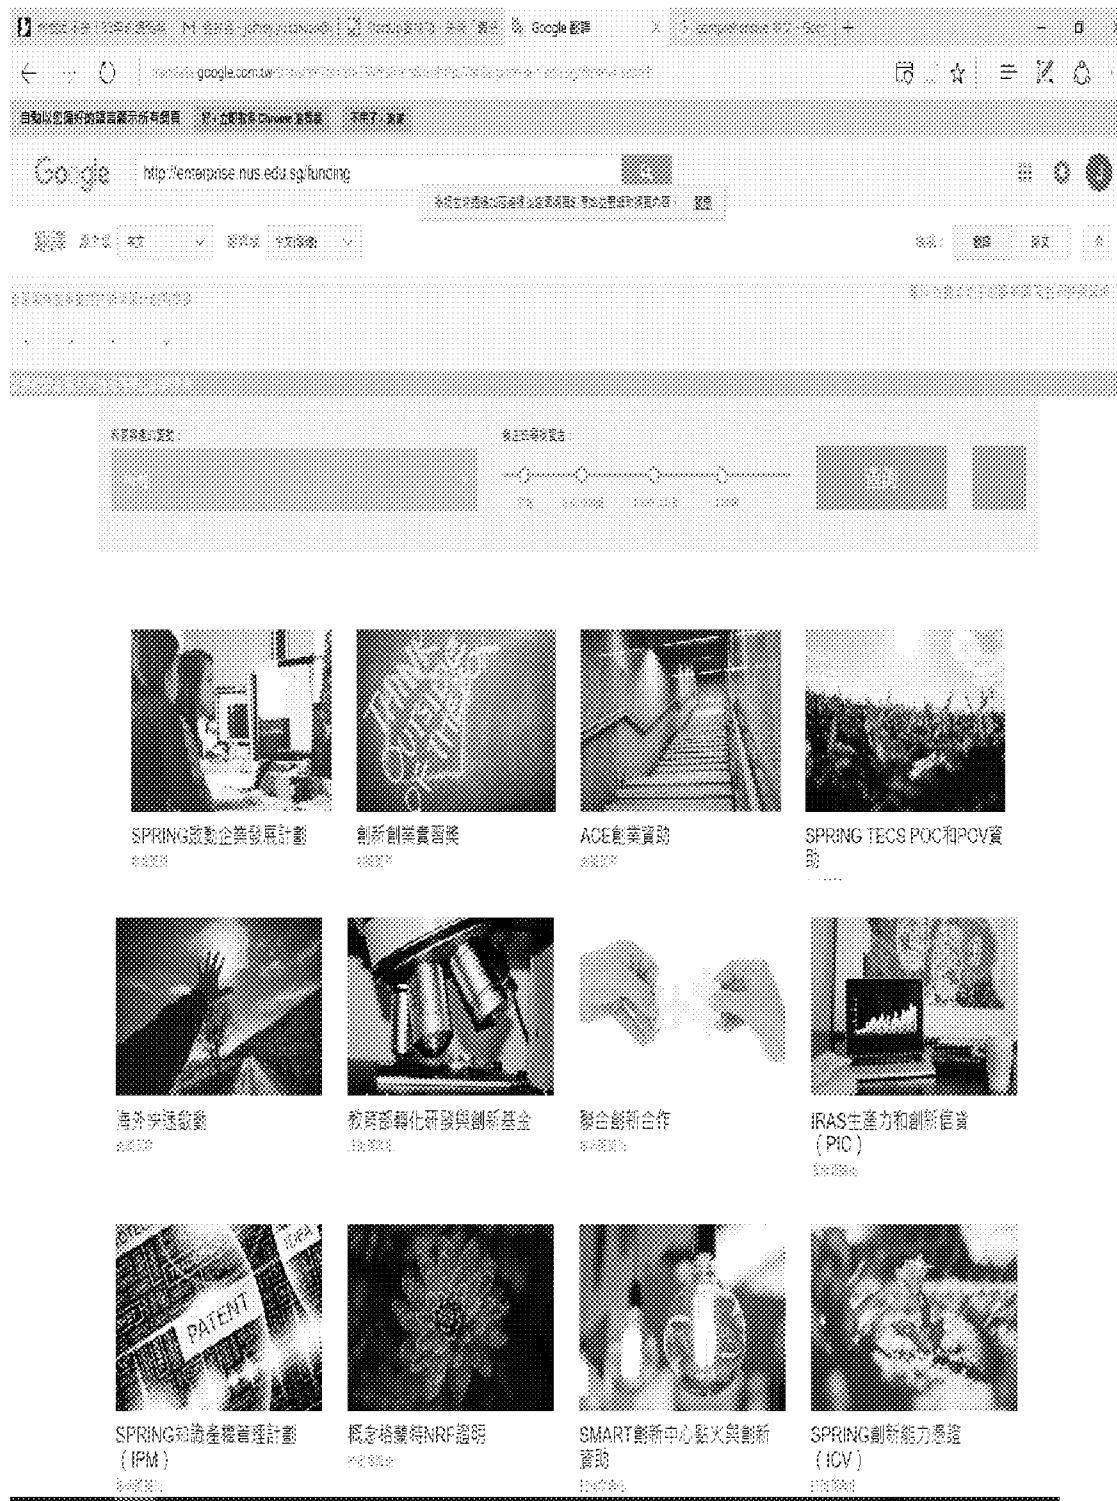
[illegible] | Google 翻譯 | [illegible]

translate.google.com.tw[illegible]

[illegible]

Google http://enterprise.nus.edu.sg/funding

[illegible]

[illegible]

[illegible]

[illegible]

SPRING啟動企業發展計劃
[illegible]

創新創業實習獎
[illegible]

ACE創業資助
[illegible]

SPRING TECS POC和POV資助
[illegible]

海外加速啟動
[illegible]

教育部轉化研發與創新基金
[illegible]

聯合創新合作
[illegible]

IRAS生產力和創新信貸（PIC）
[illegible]

PATENT

SPRING知識產權管理計劃（IPM）
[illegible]

概念格蘭特NRF證明
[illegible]

SMART創新中心點火與創新資助
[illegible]

SPRING創新能力憑證（ICV）
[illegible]